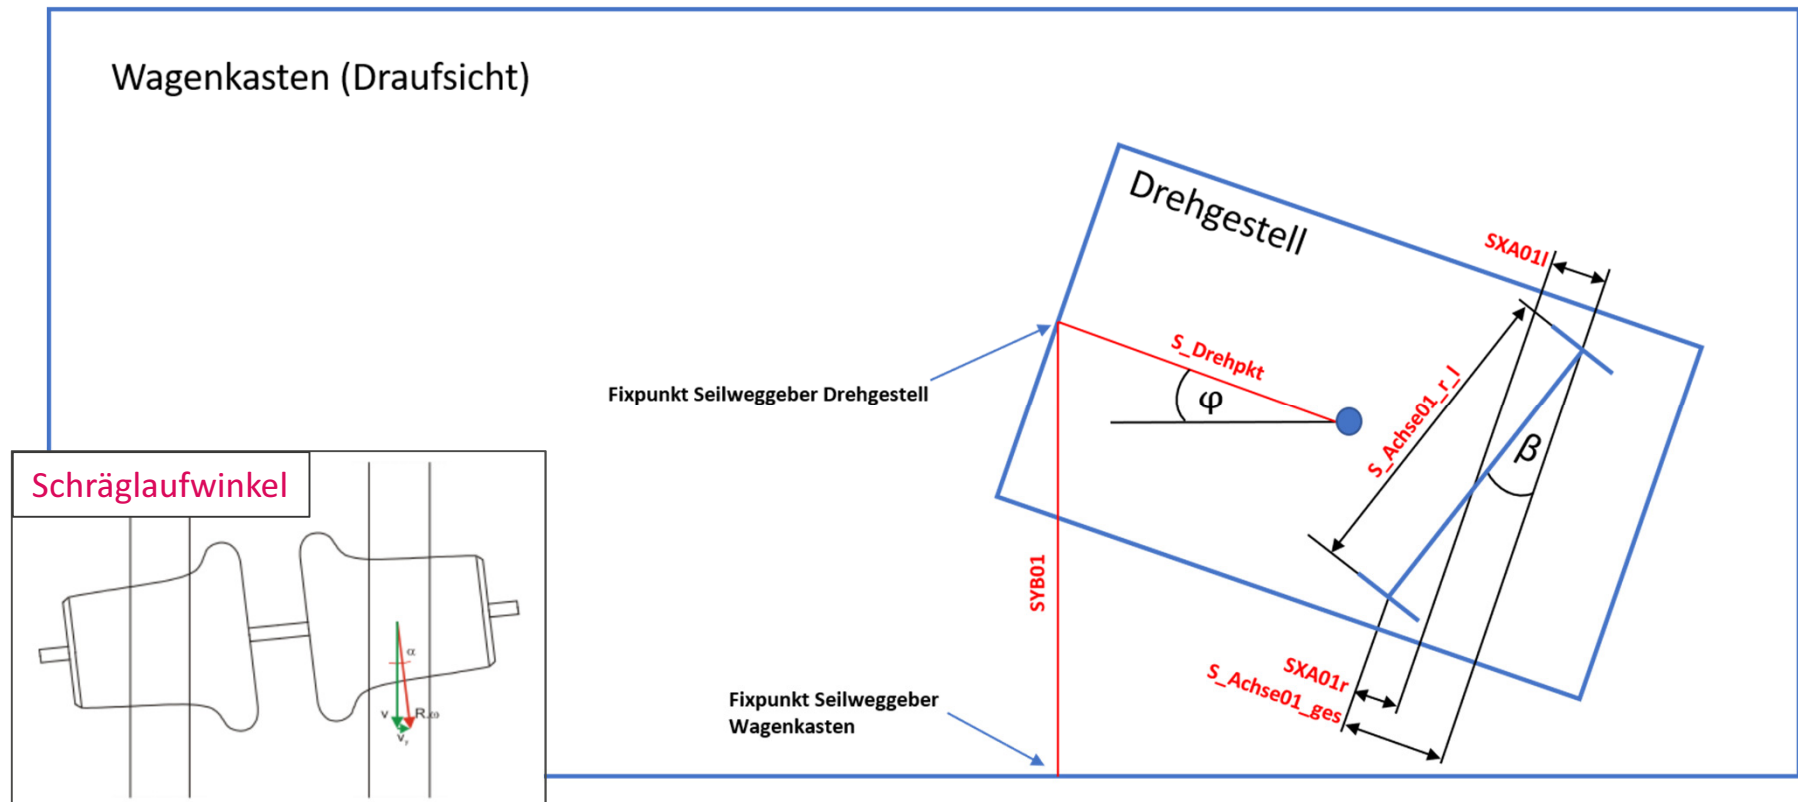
Wagenkasten (Draufsicht)

Drehgestell

SXA01l

S_Drehpkt

φ

Fixpunkt Seilweggeber Drehgestell

S_Achse01_r_l

β

Schräglaufwinkel

α

v

R.ω

$v_r$

SYB01

SXA01r

S_Achse01_ges

Fixpunkt Seilweggeber Wagenkasten